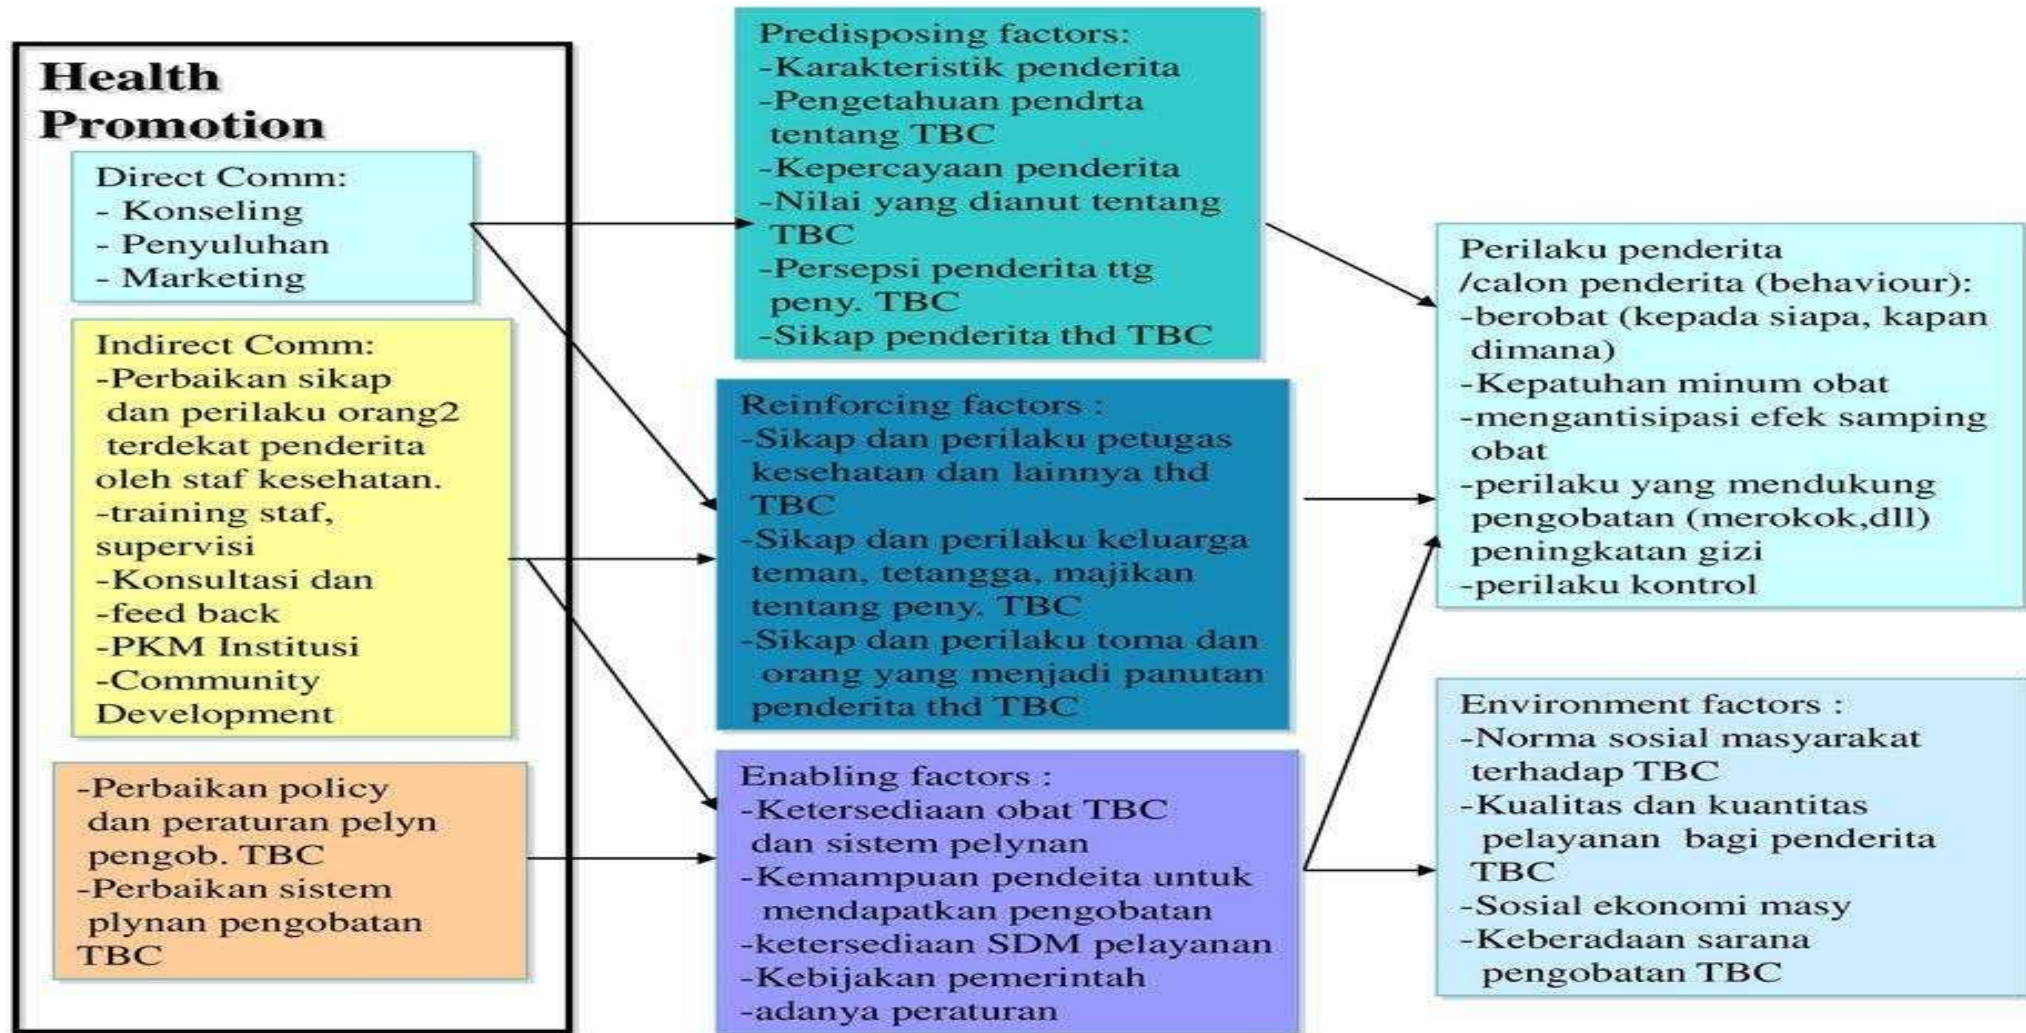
Health Promotion

Direct Comm:
- Konseling
- Penyuluhan
- Marketing

Indirect Comm:
-Perbaikan sikap dan perilaku orang2 terdekat penderita oleh staf kesehatan.
-training staf, supervisi
-Konsultasi dan
-feed back
-PKM Institusi
-Community Development

-Perbaikan policy dan peraturan pelyn pengob. TBC
-Perbaikan sistem plynan pengobatan TBC

Predisposing factors:
-Karakteristik penderita
-Pengetahuan pendrta tentang TBC
-Kepercayaan penderita
-Nilai yang dianut tentang TBC
-Persepsi penderita ttg peny. TBC
-Sikap penderita thd TBC

Reinforcing factors :
-Sikap dan perilaku petugas kesehatan dan lainnya thd TBC
-Sikap dan perilaku keluarga teman, tetangga, majikan tentang peny. TBC
-Sikap dan perilaku toma dan orang yang menjadi panutan penderita thd TBC

Enabling factors :
-Ketersediaan obat TBC dan sistem pelynan
-Kemampuan pendeita untuk mendapatkan pengobatan
-ketersediaan SDM pelayanan
-Kebijakan pemerintah
-adanya peraturan

Perilaku penderita /calon penderita (behaviour):
-berobat (kepada siapa, kapan dimana)
-Kepatuhan minum obat
-mengantisipasi efek samping obat
-perilaku yang mendukung pengobatan (merokok,dll) peningkatan gizi
-perilaku kontrol

Environment factors :
-Norma sosial masyarakat terhadap TBC
-Kualitas dan kuantitas pelayanan bagi penderita TBC
-Sosial ekonomi masy
-Keberadaan sarana pengobatan TBC